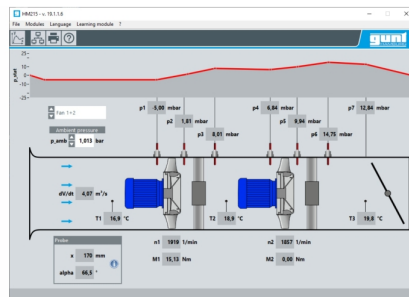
HM215 - v. 18.1.1.8

File Modules Language Learning module ?

gunt

25
10
0
-10
-25

p, mbar

fan 1+2

Ambient pressure

p_amb 1,013 bar

p1 5,00 mbar

p2 1,81 mbar

p3 0,01 mbar

p4 6,84 mbar

p5 9,94 mbar

p6 14,75 mbar

p7 12,84 mbar

dV/dt 4,07 m³/s

T1 16,9 °C

T2 18,9 °C

T3 19,8 °C

Probe

s 170 mm

alpha 66,5 °

n1 1919 1/min

M1 15,13 Nm

n2 1857 1/min

M2 0,00 Nm